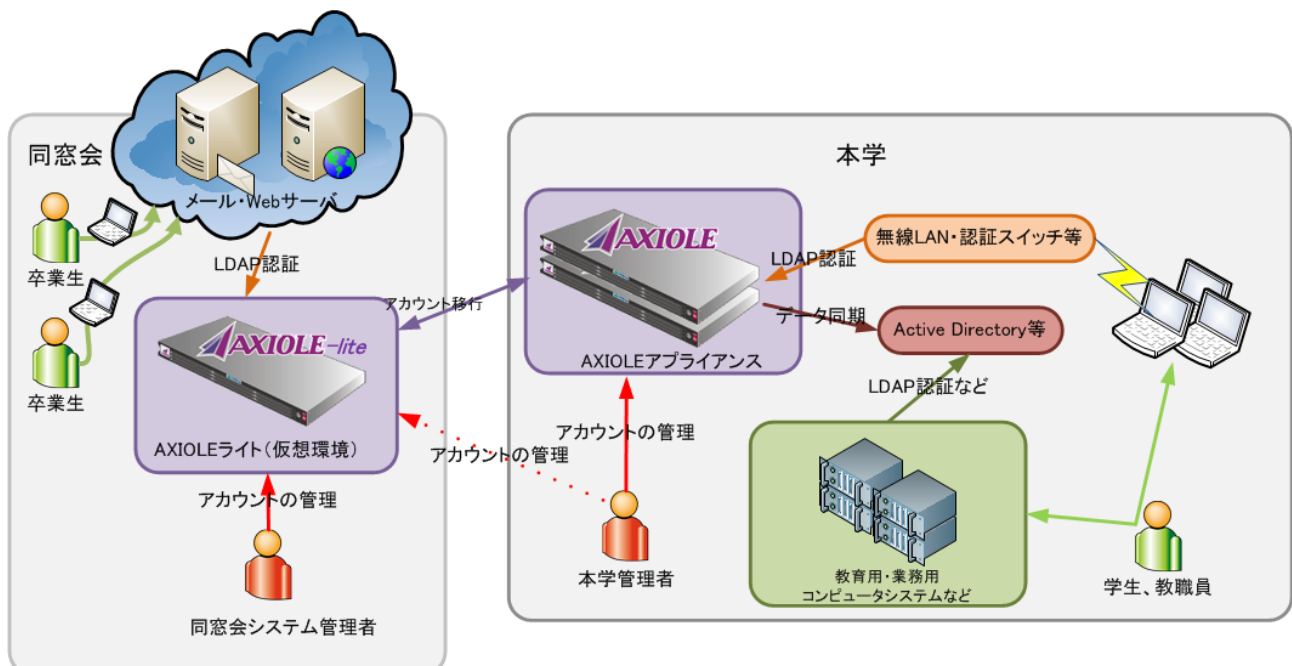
同窓会

メール・Webサーバ

卒業生

卒業生

LDAP認証

AXIOLE-lite

AXIOLEライト（仮想環境）

アカウントの管理

同窓会システム管理者

アカウント移行

アカウントの管理

本学

AXIOLE

AXIOLEアプライアンス

LDAP認証

無線LAN・認証スイッチ等

データ同期

Active Directory等

LDAP認証など

アカウントの管理

本学管理者

教育用・業務用
コンピュータシステムなど

学生、教職員